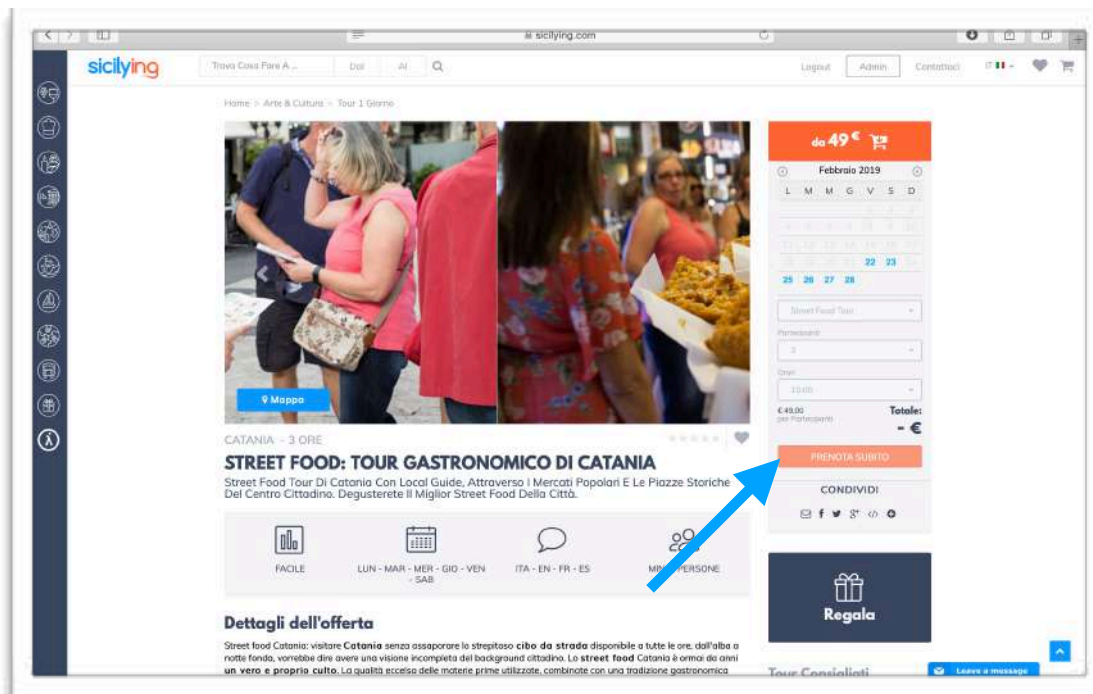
sicilying.com

sicilying

Trova Cosa Fare A ... Dal Al

Logout Admin Contattaci IT

Home > Arte & Cultura > Tour 1 Giorno

Mappa

CATANIA - 3 ORE

STREET FOOD: TOUR GASTRONOMICO DI CATANIA

Street Food Tour Di Catania Con Local Guide, Attraverso I Mercati Popolari E Le Piazze Storiche Del Centro Cittadino. Degusterete Il Miglior Street Food Della Città.

FACILE

LUN - MAR - MER - GIO - VEN - SAB

ITA - EN - FR - ES

MIN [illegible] PERSONE

Dettagli dell'offerta

Street food Catania: visitare **Catania** senza assaporare lo strepitoso **cibo da strada** disponibile a tutte le ore, dall'alba a notte fonda, vorrebbe dire avere una visione incompleta del background cittadino. Lo **street food** Catania è ormai da anni **un vero e proprio culto**. La qualità eccelsa delle materie prime utilizzate, combinate con una tradizione gastronomica

da 49 €

Febbraio 2019

| L | M | M | G | V | S | D |
|---|---|---|---|---|---|---|
| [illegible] | | | | | | |
| | | | | 22 | 23 | |
| 25 | 26 | 27 | 28 | | | |

Street Food Tour

Partecipanti

Orari

€ 49,00 per Partecipante

Totale:

- €

PRENOTA SUBITO

CONDIVIDI

Regala

Tour Consigliati

Leave a message